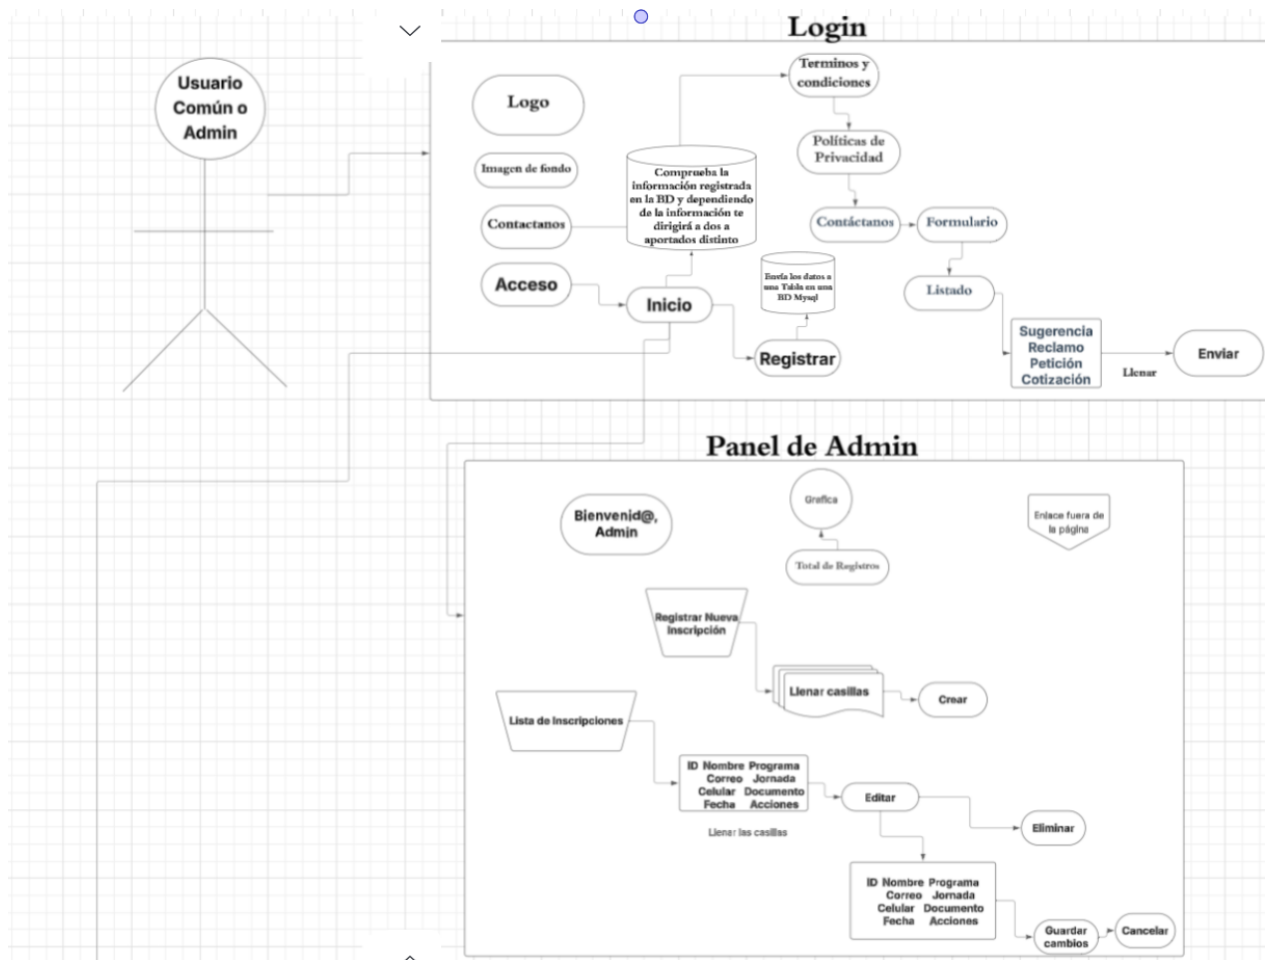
Login

Usuario Común o Admin

Logo

Imagen de fondo

Contactanos

Acceso

Comprueba la información registrada en la BD y dependiendo de la información te dirigirá a dos a aportados distinto

Inicio

Terminos y condiciones

Políticas de Privacidad

Contáctanos

Formulario

Listado

Envía los datos a una Tabla en una BD Mysql

Registrar

Sugerencia Reclamo Petición Cotización

Llenar

Enviar

Panel de Admin

Bienvenid@, Admin

Grafica

Total de Registros

Enlace fuera de la página

Registrar Nueva Inscripción

Llenar casillas

Crear

Lista de Inscripciones

ID Nombre Programa Correo Jornada Celular Documento Fecha Acciones

Llenar las casillas

Editar

Eliminar

ID Nombre Programa Correo Jornada Celular Documento Fecha Acciones

Guardar cambios

Cancelar